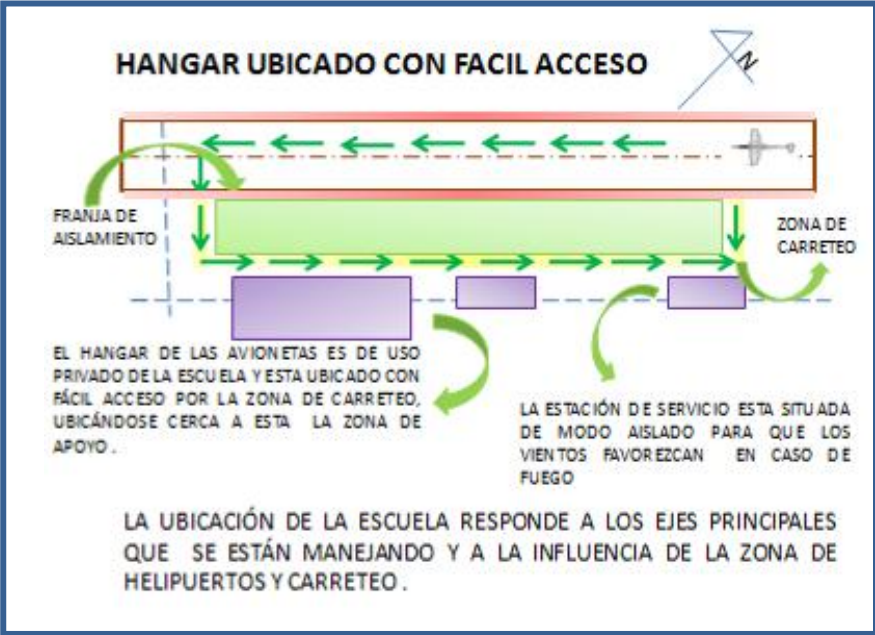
HANGAR UBICADO CON FACIL ACCESO

N

FRANJA DE AISLAMIENTO

ZONA DE CARRETEO

EL HANGAR DE LAS AVIONETAS ES DE USO PRIVADO DE LA ESCUELA Y ESTA UBICADO CON FÁCIL ACCESO POR LA ZONA DE CARRETEO, UBICÁNDOSE CERCA A ESTA LA ZONA DE APOYO.

LA ESTACIÓN DE SERVICIO ESTA SITUADA DE MODO AISLADO PARA QUE LOS VIENTOS FAVOREZCAN EN CASO DE FUEGO

LA UBICACIÓN DE LA ESCUELA RESPONDE A LOS EJES PRINCIPALES QUE SE ESTÁN MANEJANDO Y A LA INFLUENCIA DE LA ZONA DE HELIPUERTOS Y CARRETEO.